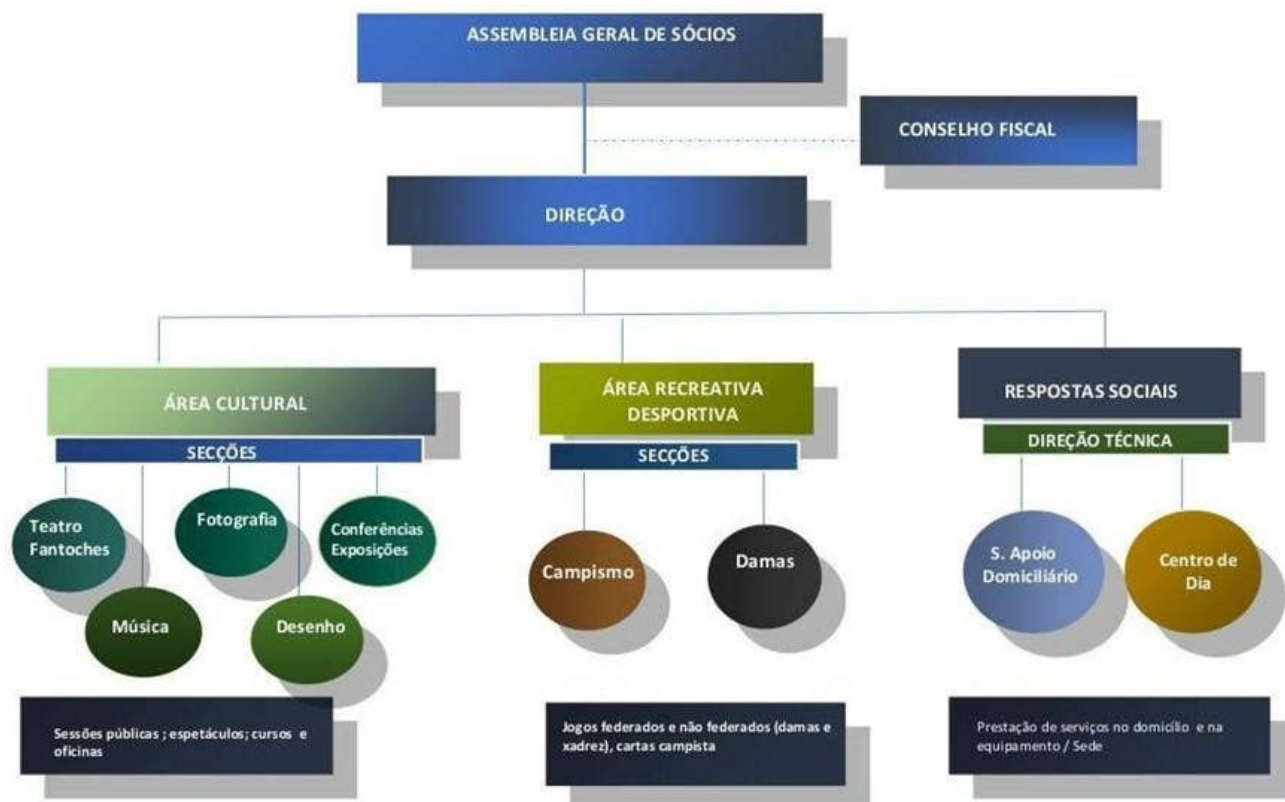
ASSEMBLEIA GERAL DE SÓCIOS

CONSELHO FISCAL

DIREÇÃO

ÁREA CULTURAL

SECÇÕES

Teatro Fantoches

Fotografia

Conferências Exposições

Música

Desenho

Sessões públicas ; espetáculos; cursos e oficinas

ÁREA RECREATIVA DESPORTIVA

SECÇÕES

Campismo

Damas

Jogos federados e não federados (damas e xadrez), cartas campista

RESPOSTAS SOCIAIS

DIREÇÃO TÉCNICA

S. Apoio Domiciliário

Centro de Dia

Prestação de serviços no domicílio e na equipamento / Sede